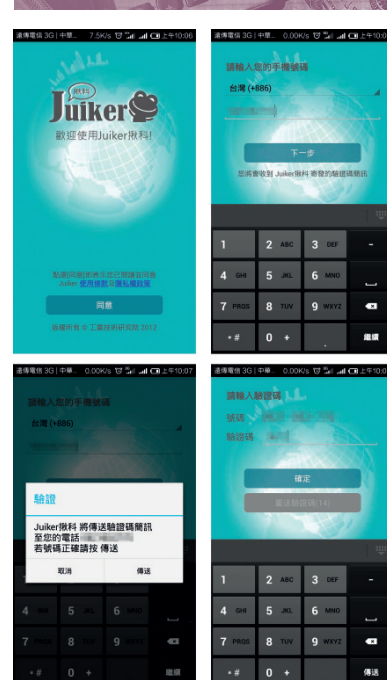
遠傳電信 3G | 中華... 7.5K/s 上午10:06

揪科
Juiker

歡迎使用Juiker揪科!

點選同意即表示您已閱讀並同意 Juiker 使用條款 與 隱私權政策

同意

版權所有 © 工業技術研究院 2012

遠傳電信 3G | 中華... 0.00K/s 上午10:0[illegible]

請輸入您的手機號碼

台灣 (+886)

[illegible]

下一步

您將會收到 Juiker揪科 寄發的驗證碼簡訊

| 1 | 2 ABC | 3 DEF | - |
|---|---|---|---|
| 4 GHI | 5 JKL | 6 MNO | ␣ |
| 7 PQRS | 8 TUV | 9 WXYZ | ⌫ |
| * # | 0 + | . | 繼續 |

遠傳電信 3G | 中華... 0.00K/s 上午10:07

請輸入您的手機號碼

台灣 (+886)

驗證

Juiker揪科 將傳送驗證碼簡訊
至您的電話 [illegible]
若號碼正確請按 傳送

取消 傳送

| 1 | 2 ABC | 3 DEF | - |
|---|---|---|---|
| 4 GHI | 5 JKL | 6 MNO | ␣ |
| 7 PQRS | 8 TUV | 9 WXYZ | ⌫ |
| * # | 0 + | . | 繼續 |

遠傳電信 3G | 中華... 0.00K/s 上午10:0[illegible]

請輸入驗證碼

號碼 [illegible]

驗證碼 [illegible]

確定

重送驗證碼(14)

| 1 | 2 ABC | 3 DEF | - |
|---|---|---|---|
| 4 GHI | 5 JKL | 6 MNO | ␣ |
| 7 PQRS | 8 TUV | 9 WXYZ | ⌫ |
| * # | 0 + | . | 傳送 |